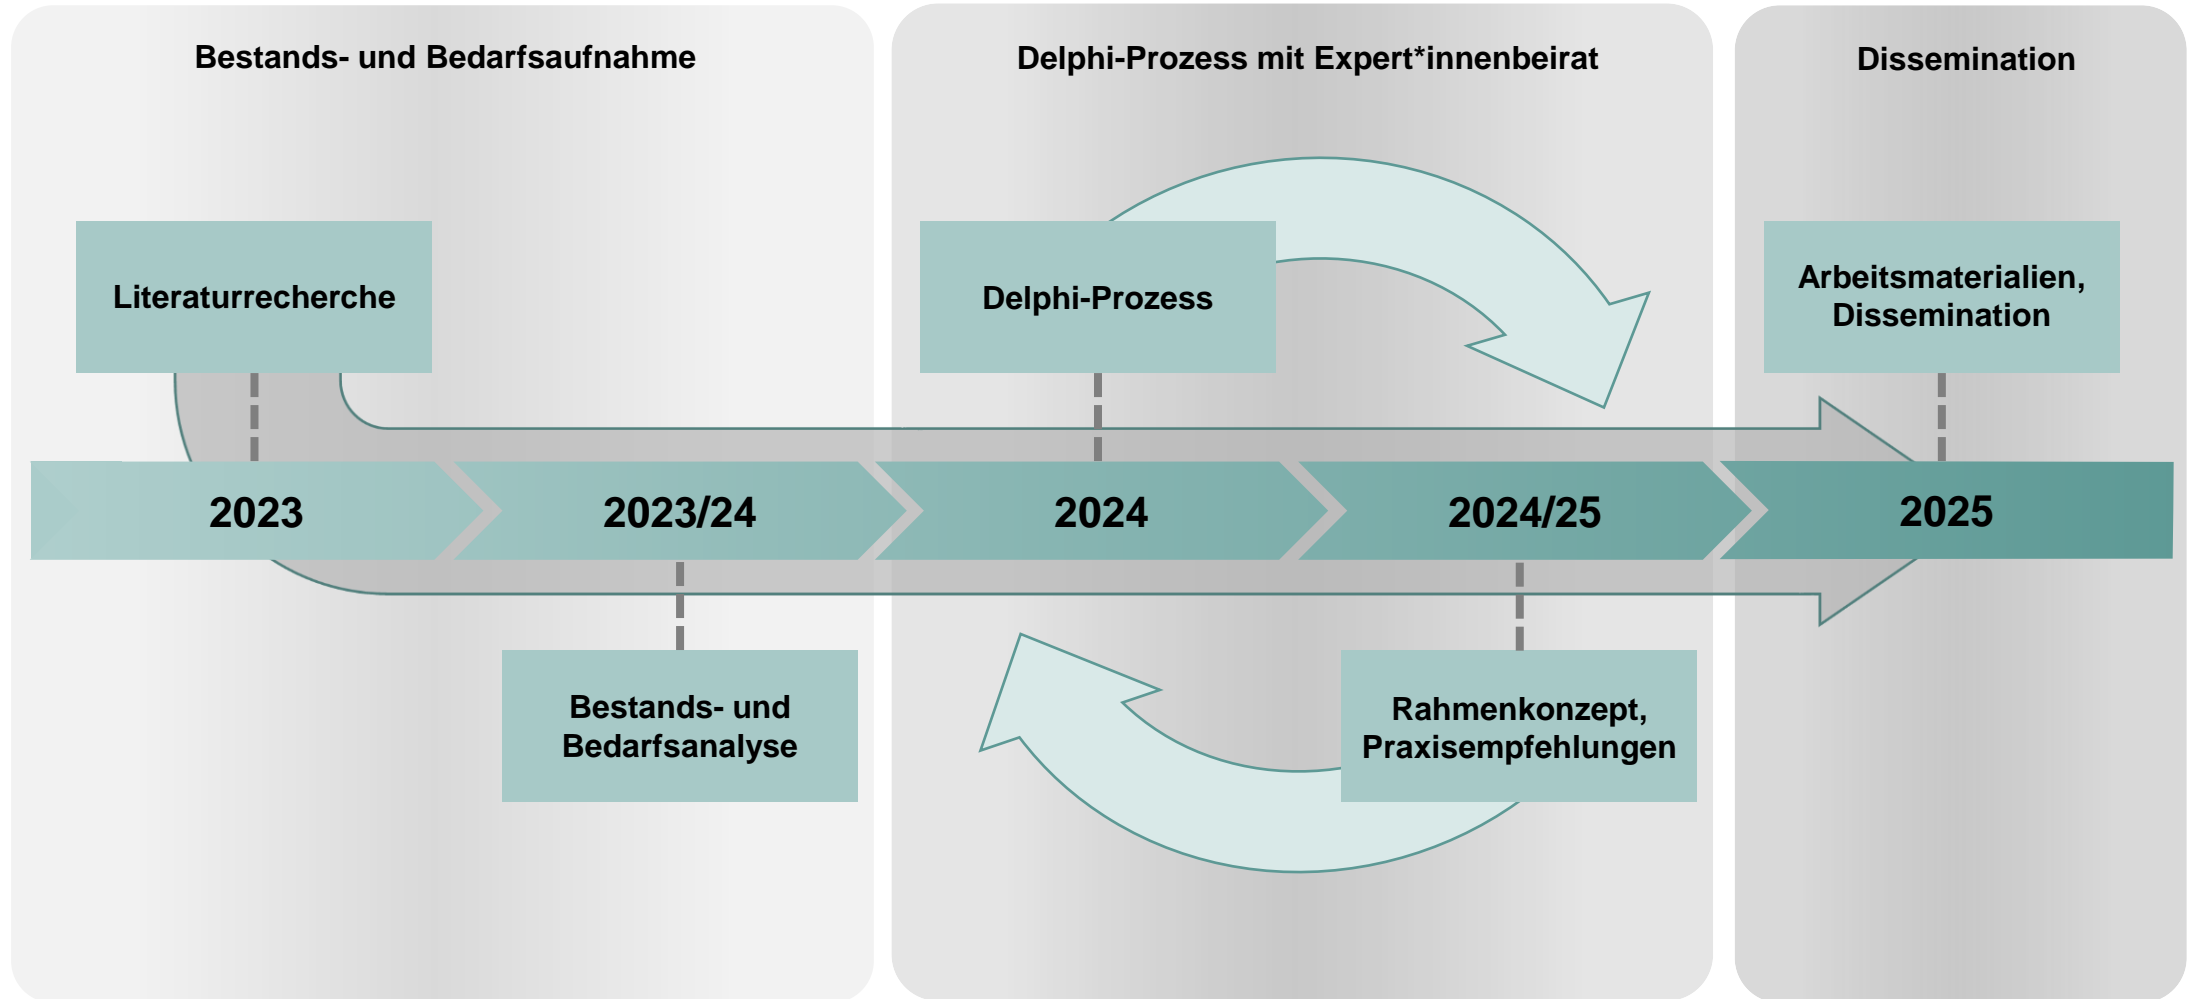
Bestands- und Bedarfsaufnahme

Delphi-Prozess mit Expert*innenbeirat

Dissemination

Literaturrecherche

Delphi-Prozess

Arbeitsmaterialien, Dissemination

2023

2023/24

2024

2024/25

2025

Bestands- und Bedarfsanalyse

Rahmenkonzept, Praxisempfehlungen